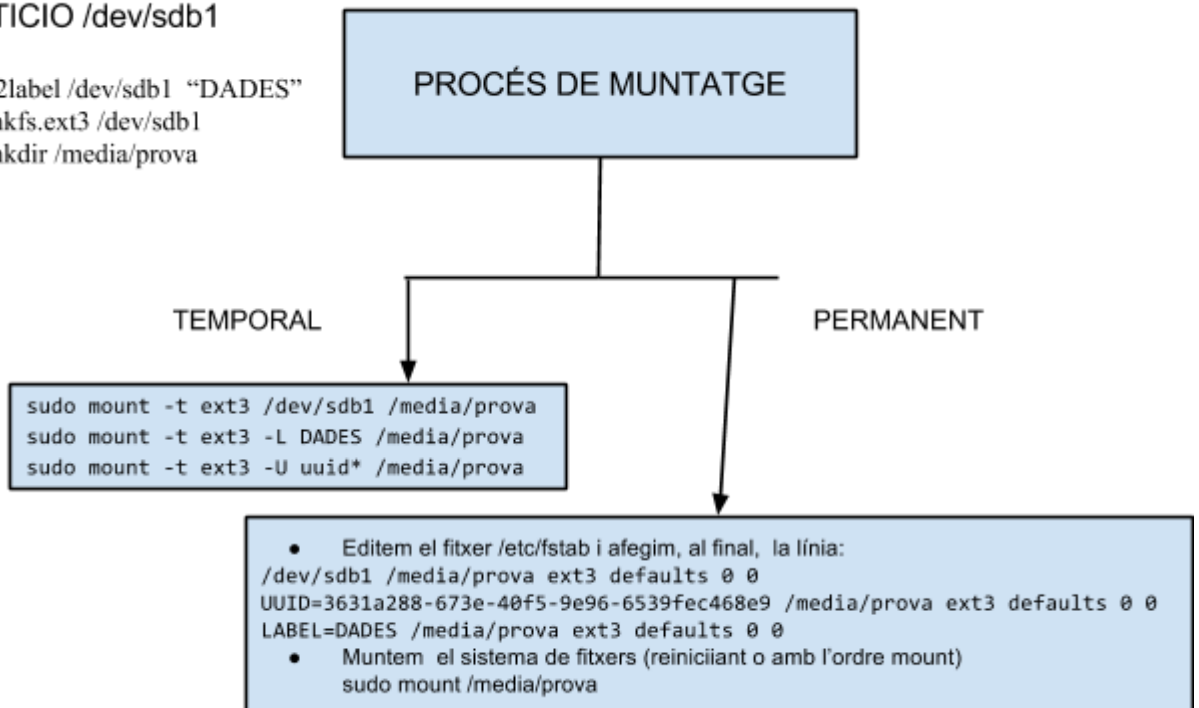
TICIO /dev/sdb1

2label /dev/sdb1 "DADES"
kfs.ext3 /dev/sdb1
kdir /media/prova

PROCÉS DE MUNTATGE

TEMPORAL

PERMANENT

sudo mount -t ext3 /dev/sdb1 /media/prova
sudo mount -t ext3 -L DADES /media/prova
sudo mount -t ext3 -U uuid* /media/prova

- Editem el fitxer /etc/fstab i afegim, al final, la línia:
/dev/sdb1 /media/prova ext3 defaults 0 0
UUID=3631a288-673e-40f5-9e96-6539fec468e9 /media/prova ext3 defaults 0 0
LABEL=DADES /media/prova ext3 defaults 0 0
- Muntem el sistema de fitxers (reiniciiant o amb l'ordre mount)
sudo mount /media/prova